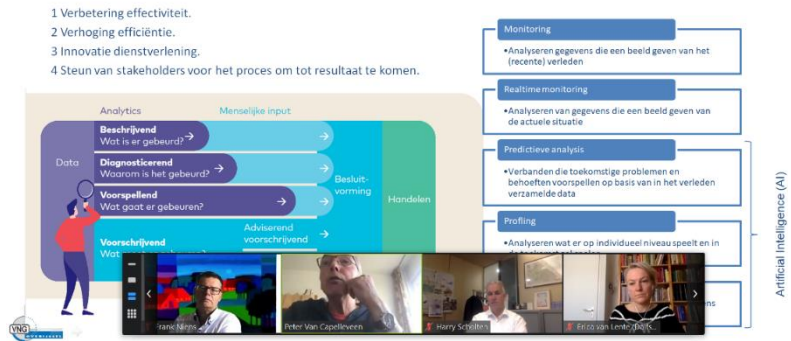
1 Verbetering effectiviteit.
2 Verhoging efficiëntie.
3 Innovatie dienstverlening.
4 Steun van stakeholders voor het proces om tot resultaat te komen.

Analytics
Menselijke input
Data
Beschrijvend
Wat is er gebeurd?
Diagnosticerend
Waarom is het gebeurd?
Voorspellend
Wat gaat er gebeuren?
Voorschrijvend
Wat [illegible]
Adviserend voorschrijvend
Besluitvorming
Handelen

Monitoring
•Analyseren gegevens die een beeld geven van het (recente) verleden

Realtime monitoring
•Analyseren van gegevens die een beeld geven van de actuele situatie

Predictieve analysis
•Verbanden die toekomstige problemen en behoeften voorspellen op basis van in het verleden verzamelde data

Profling
•Analyseren wat er op individueel niveau speelt en in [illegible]

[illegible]

Artificial Intelligence (AI)

Frank Njens
Peter Van Capelleveen
Harry Scholten
Erica van Lente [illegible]

VNG